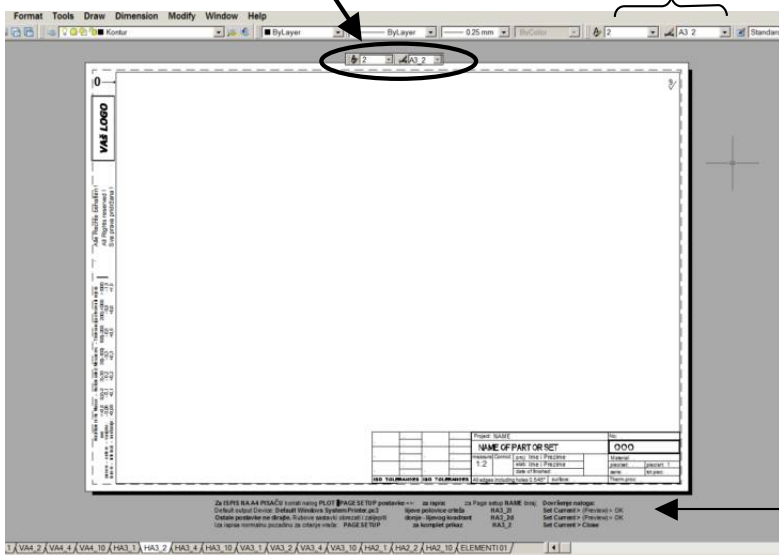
Format Tools Draw Dimension Modify Window Help

Kontur

ByLayer

ByLayer

0.25 mm

ByColor

2

A3 2

Standard

2

A3_2

0

VAŠ LOGO

All Rights reserved !
Sva prava pridržana !

Project: NAME

NAME OF PART OR SET

No.

000

measure

1:2

Material

ISO TOLERANCES

ISO TOLERANCES

All edges including holes 0.5x45°

Za ISPIS NA A4 PISAČU koristi nalog PLOT PAGE SETUP postavke => za ispis: za Page setup NAME broj: Dovršenje naloga:
Default output Device: Default Windows System Printer.pc3 lijeve polovice crteža HA3_2l Set Current > (Preview) > OK
Ostale postavke ne dirajte. Rubove sastavki stavljati i zalijepiti desne - lijevog kvadrant HA3_2d Set Current > (Preview) > OK
Iza ispisa normalnu pozadinu za crtanje vratiti: PAGE SETUP za kompletan prikaz HA3_2 Set Current > Close

VA4_2 VA4_4 VA4_10 HA3_1 HA3_2 HA3_4 HA3_10 VA3_1 VA3_2 VA3_4 VA3_10 HA2_1 HA2_2 HA2_10 ELEMENTI01